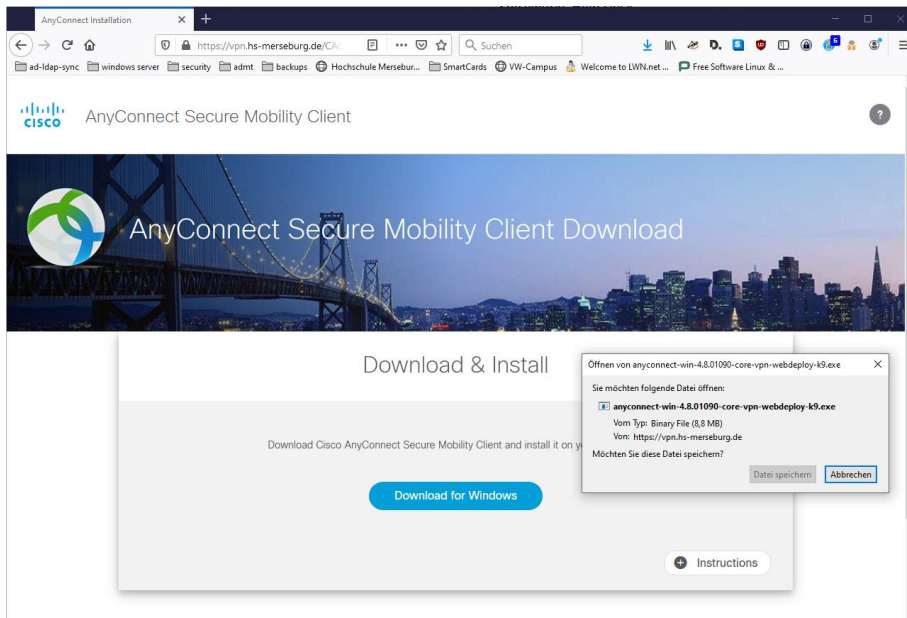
AnyConnect Installation

https://vpn.hs-merseburg.de/CA

Suchen

ad-ldap-sync  windows server  security  admt  backups  Hochschule Mersebur...  SmartCards  VW-Campus  Welcome to LWN.net ...  Free Software Linux & ...

cisco AnyConnect Secure Mobility Client

?

AnyConnect Secure Mobility Client Download

Download & Install

Download Cisco AnyConnect Secure Mobility Client and install it on y

Download for Windows

Instructions

Öffnen von anyconnect-win-4.8.01090-core-vpn-webdeploy-k9.exe

Sie möchten folgende Datei öffnen:

anyconnect-win-4.8.01090-core-vpn-webdeploy-k9.exe

Vom Typ: Binary File (8,8 MB)

Von: https://vpn.hs-merseburg.de

Möchten Sie diese Datei speichern?

Datei speichern  Abbrechen